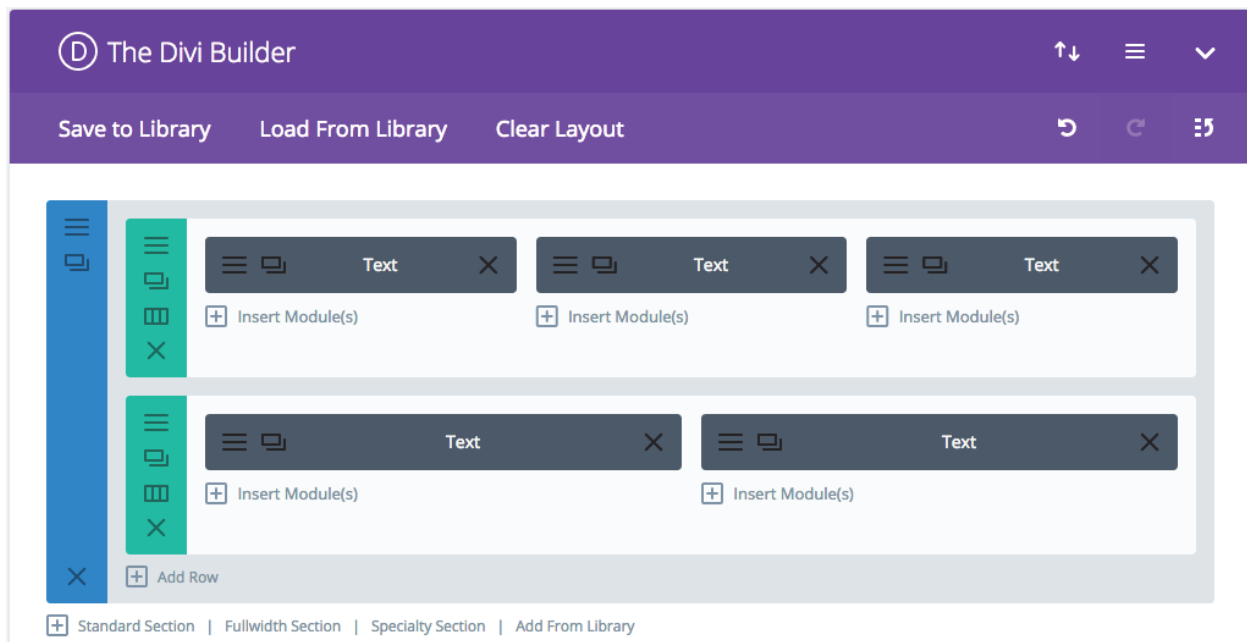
D The Divi Builder

Save to Library Load From Library Clear Layout

Text
Insert Module(s)

Text
Insert Module(s)

Text
Insert Module(s)

Text
Insert Module(s)

Text
Insert Module(s)

Add Row

Standard Section | Fullwidth Section | Specialty Section | Add From Library